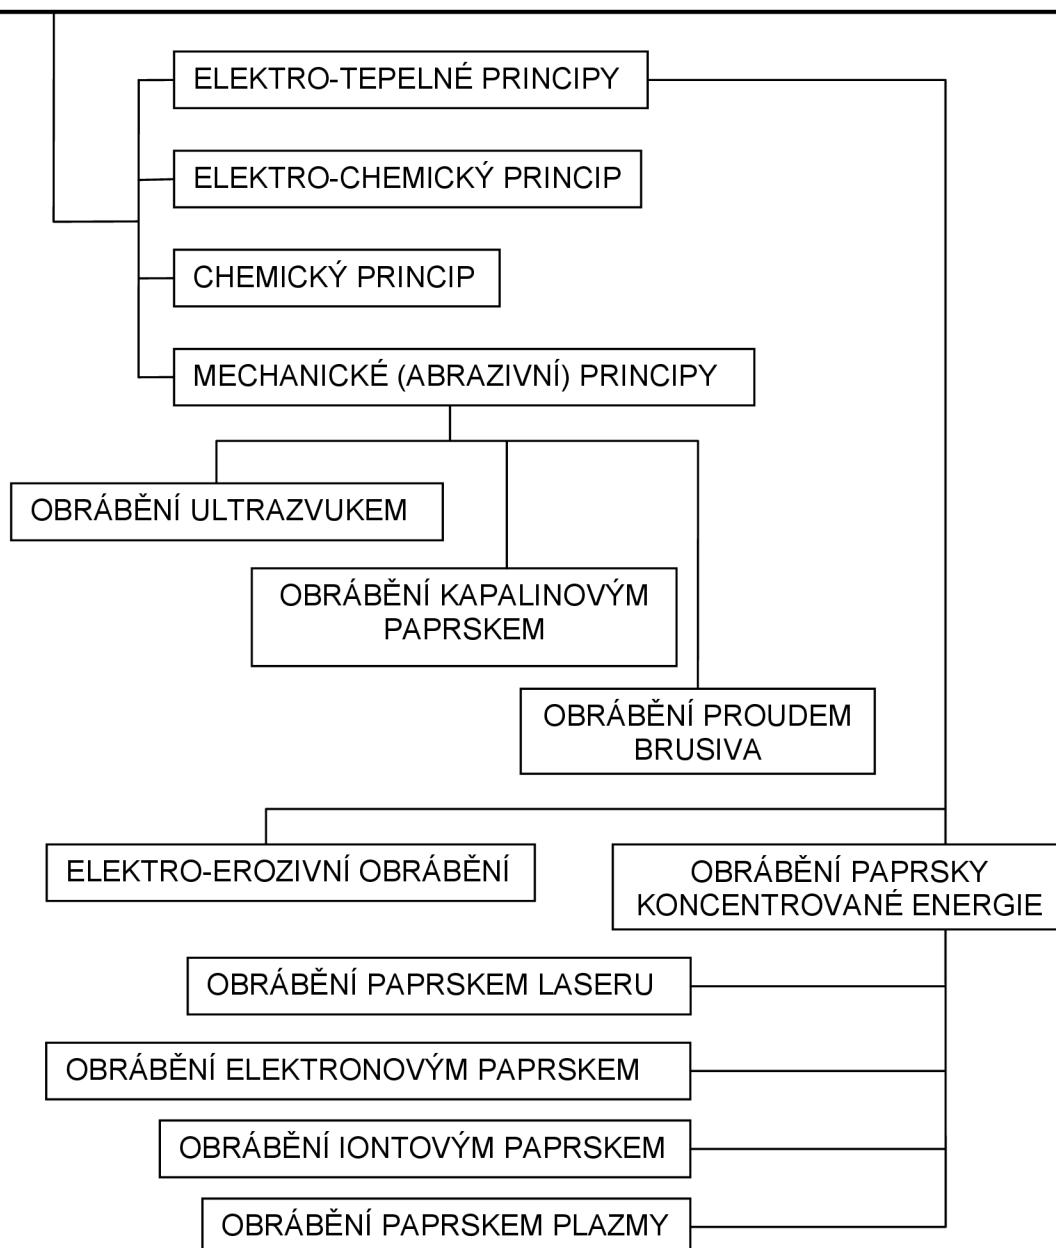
ELEKTRO-TEPELNÉ PRINCIPY

ELEKTRO-CHEMICKÝ PRINCIP

CHEMICKÝ PRINCIP

MECHANICKÉ (ABRAZIVNÍ) PRINCIPY

OBRÁBĚNÍ ULTRAZVUKEM

OBRÁBĚNÍ KAPALINOVÝM PAPRSKEM

OBRÁBĚNÍ PROUDEM BRUSIVA

ELEKTRO-EROZIVNÍ OBRÁBĚNÍ

OBRÁBĚNÍ PAPRSKY KONCENTROVANÉ ENERGIE

OBRÁBĚNÍ PAPRSKEM LASERU

OBRÁBĚNÍ ELEKTRONOVÝM PAPRSKEM

OBRÁBĚNÍ IONTOVÝM PAPRSKEM

OBRÁBĚNÍ PAPRSKEM PLAZMY